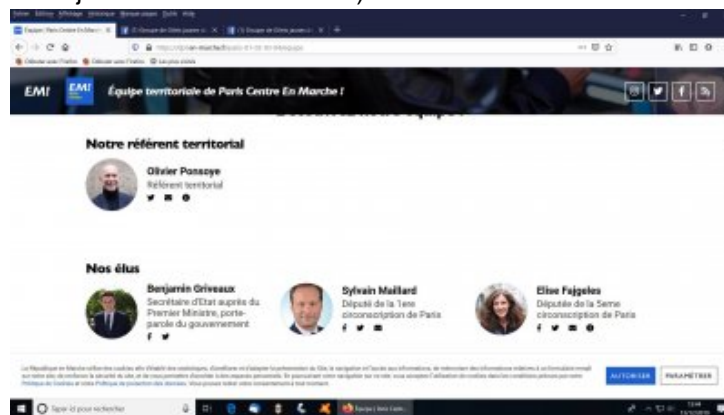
EM! EM! Équipe territoriale de Paris Centre En Marche !

Notre référent territorial

Olivier Ponsoye
Référent territorial

Nos élus

Benjamin Griveaux
Secrétaire d'Etat auprès du Premier Ministre, porte-parole du gouvernement

Sylvain Maillard
Député de la 1ere circonscription de Paris

Elise Fajgeles
Députée de la 5eme circonscription de Paris

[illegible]

AUTORISER PARAMETRER